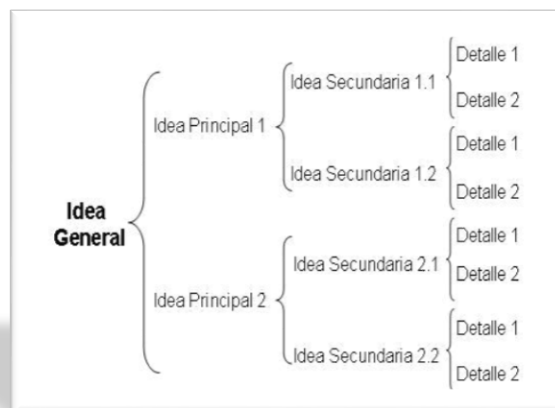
Idea General

Idea Principal 1

Idea Secundaria 1.1

Detalle 1

Detalle 2

Idea Secundaria 1.2

Detalle 1

Detalle 2

Idea Principal 2

Idea Secundaria 2.1

Detalle 1

Detalle 2

Idea Secundaria 2.2

Detalle 1

Detalle 2